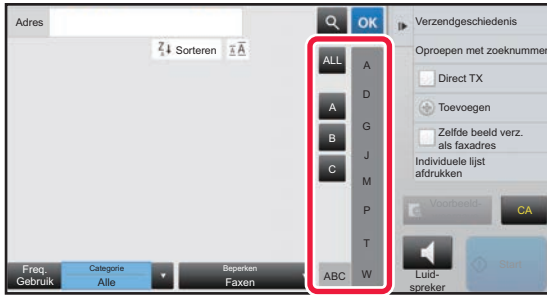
Adres

OK

Verzendgeschiedenis

Oproepen met zoeknummer

Sorteren

ALL

A

B

C

ABC

A

D

G

J

M

P

T

W

Direct TX

Toevoegen

Zelfde beeld verz. als faxadres

Individuele lijst afdrukken

Voorbeeld-

CA

Luid-spreker

Start

Freq. Gebruik

Categorie Alle

Beperken Faxen